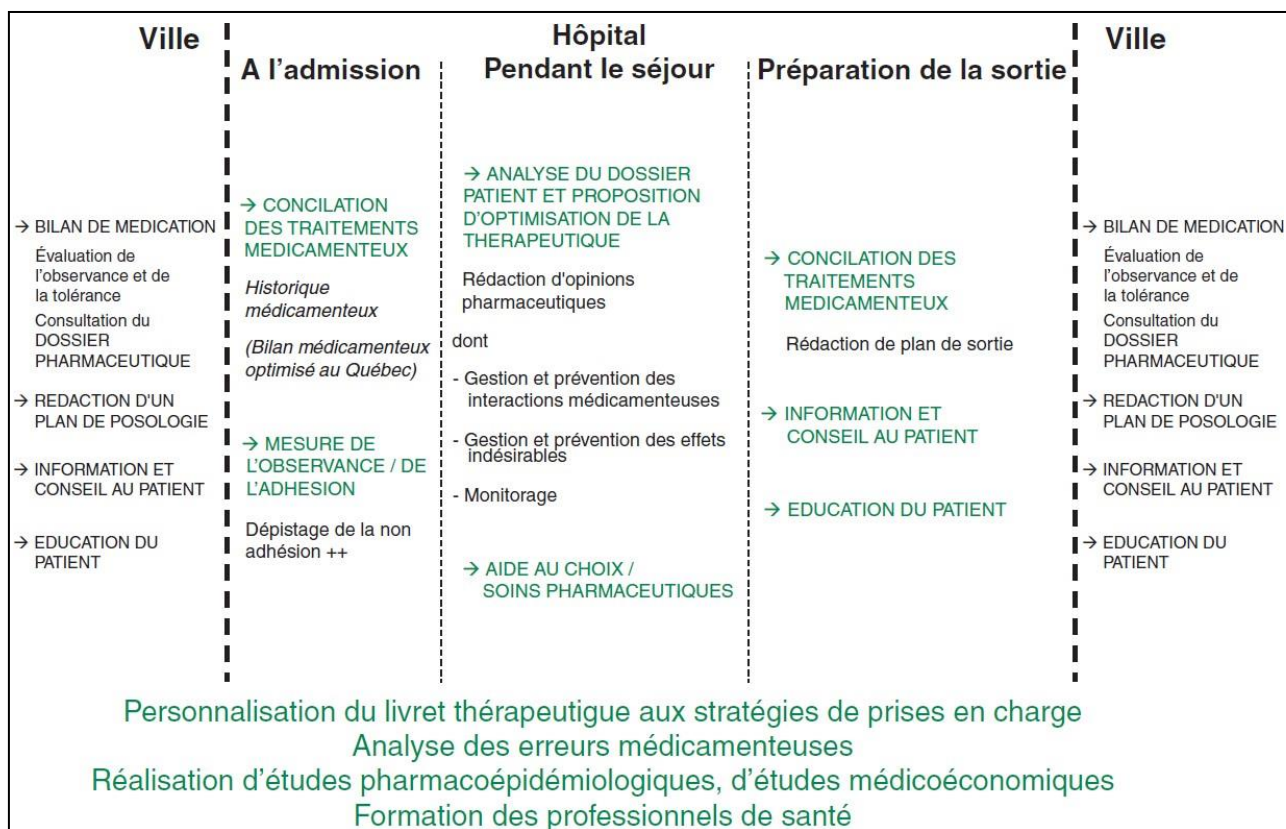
Ville

→ BILAN DE MEDICATION
Évaluation de l'observance et de la tolérance
Consultation du DOSSIER PHARMACEUTIQUE

→ REDACTION D'UN PLAN DE POSOLOGIE

→ INFORMATION ET CONSEIL AU PATIENT

→ EDUCATION DU PATIENT

Hôpital

A l'admission

→ CONCILATION DES TRAITEMENTS MEDICAMENTEUX

Historique médicamenteux

(Bilan médicamenteux optimisé au Québec)

→ MESURE DE L'OBSERVANCE / DE L'ADHESION

Dépistage de la non adhésion ++

Pendant le séjour

→ ANALYSE DU DOSSIER PATIENT ET PROPOSITION D'OPTIMISATION DE LA THERAPEUTIQUE

Rédaction d'opinions pharmaceutiques

dont

- Gestion et prévention des interactions médicamenteuses

- Gestion et prévention des effets indésirables

- Monitorage

→ AIDE AU CHOIX / SOINS PHARMACEUTIQUES

Préparation de la sortie

→ CONCILATION DES TRAITEMENTS MEDICAMENTEUX

Rédaction de plan de sortie

→ INFORMATION ET CONSEIL AU PATIENT

→ EDUCATION DU PATIENT

Ville

→ BILAN DE MEDICATION
Évaluation de l'observance et de la tolérance
Consultation du DOSSIER PHARMACEUTIQUE

→ REDACTION D'UN PLAN DE POSOLOGIE

→ INFORMATION ET CONSEIL AU PATIENT

→ EDUCATION DU PATIENT

Personnalisation du livret thérapeutique aux stratégies de prises en charge
Analyse des erreurs médicamenteuses
Réalisation d'études pharmacoépidémiologiques, d'études médicoéconomiques
Formation des professionnels de santé